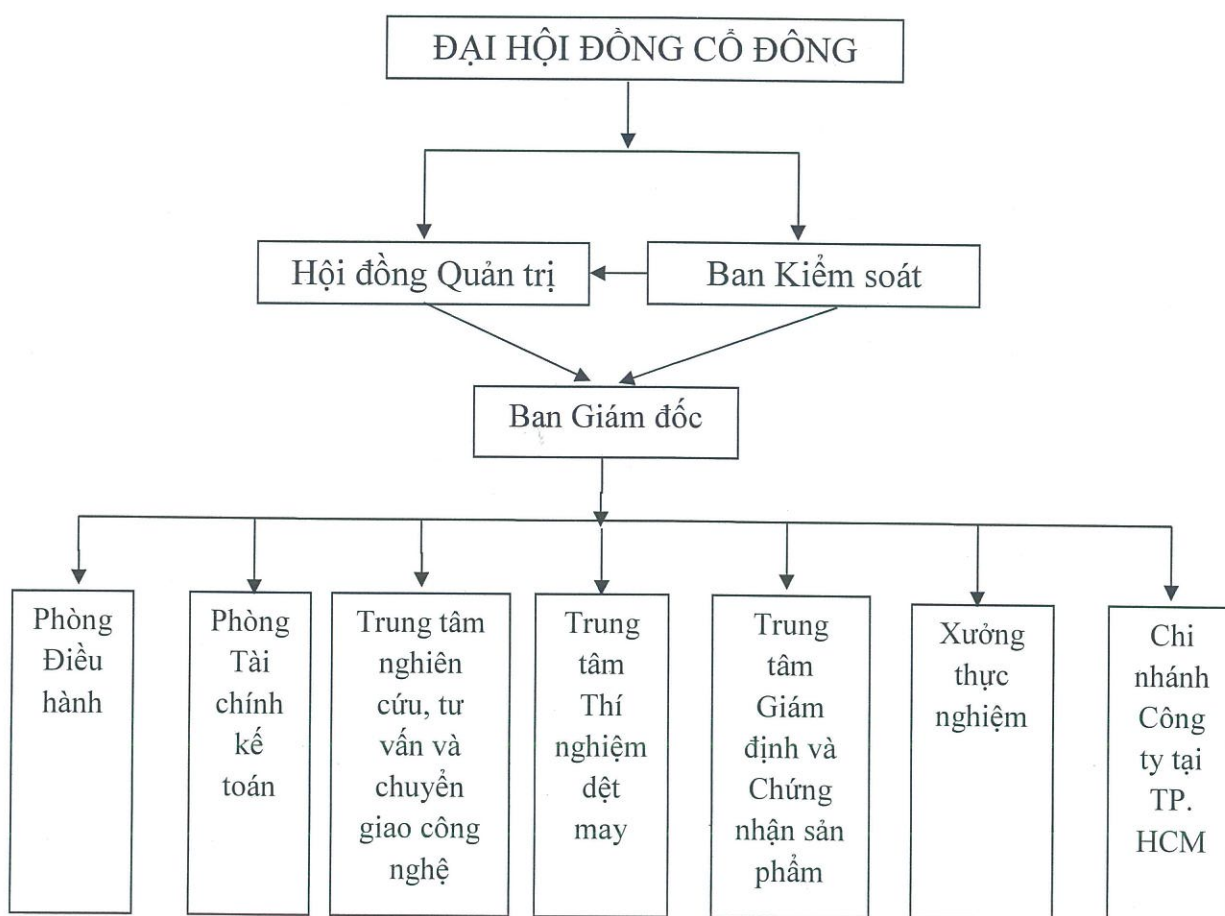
ĐẠI HỘI ĐỒNG CỔ ĐÔNG

Hội đồng Quản trị

Ban Kiểm soát

Ban Giám đốc

Phòng Điều hành

Phòng Tài chính kế toán

Trung tâm nghiên cứu, tư vấn và chuyển giao công nghệ

Trung tâm Thí nghiệm dệt may

Trung tâm Giám định và Chứng nhận sản phẩm

Xưởng thực nghiệm

Chi nhánh Công ty tại TP. HCM